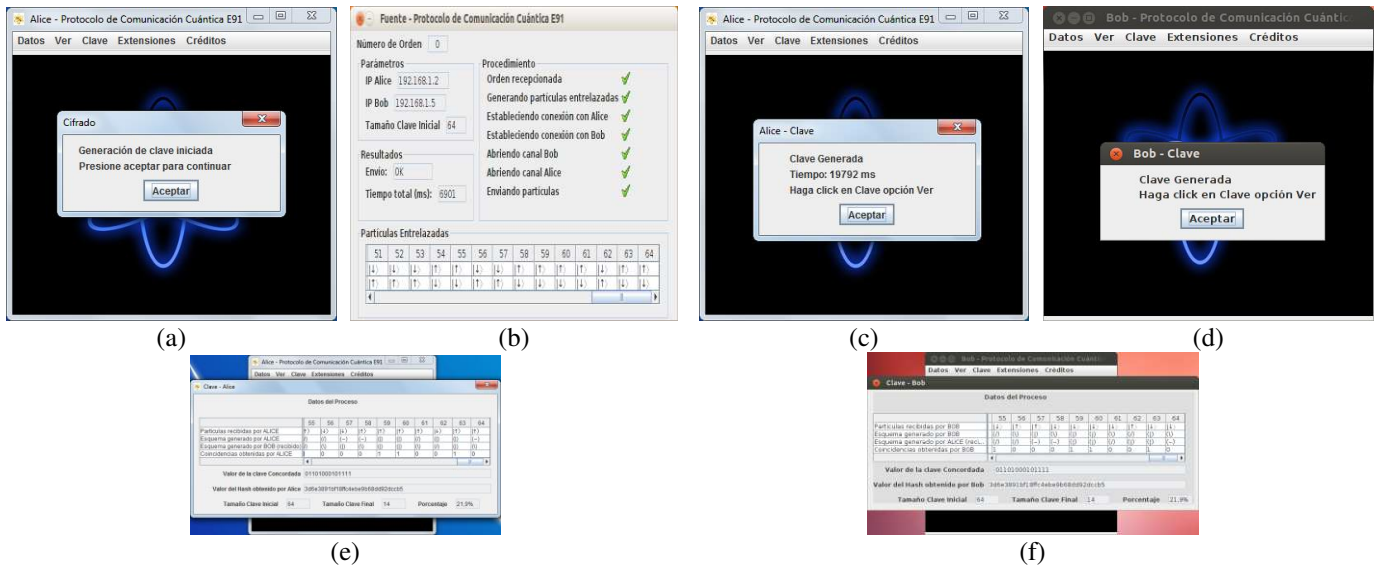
Alice - Protocolo de Comunicación Cuántica E91

Datos Ver Clave Extensiones Créditos

Cifrado

Generación de clave iniciada
Presione aceptar para continuar

Aceptar

(a)

Fuente - Protocolo de Comunicación Cuántica E91

Número de Orden 0

Parámetros
IP Alice 192.168.1.2
IP Bob 192.168.1.5
Tamaño Clave Inicial 64

Resultados
Envio: OK
Tiempo total (ms): 6901

Procedimiento
Orden recepcionada
Generando particulas entrelazadas
Estableciendo conexión con Alice
Estableciendo conexión con Bob
Abriendo canal Bob
Abriendo canal Alice
Enviando particulas

Particulas Entrelazadas

| 51 | 52 | 53 | 54 | 55 | 56 | 57 | 58 | 59 | 60 | 61 | 62 | 63 | 64 |
|---|---|---|---|---|---|---|---|---|---|---|---|---|---|
| \|↓⟩ | \|↓⟩ | \|↓⟩ | \|↑⟩ | \|↑⟩ | \|↓⟩ | \|↑⟩ | \|↑⟩ | \|↓⟩ | \|↑⟩ | \|↓⟩ | \|↓⟩ | \|↓⟩ | \|↑⟩ |
| \|↑⟩ | \|↑⟩ | \|↑⟩ | \|↓⟩ | \|↓⟩ | \|↑⟩ | \|↓⟩ | \|↓⟩ | \|↑⟩ | \|↓⟩ | \|↑⟩ | \|↑⟩ | \|↑⟩ | \|↓⟩ |

(b)

Alice - Protocolo de Comunicación Cuántica E91

Datos Ver Clave Extensiones Créditos

Alice - Clave

Clave Generada
Tiempo: 19792 ms
Haga click en Clave opción Ver

Aceptar

(c)

Bob - Protocolo de Comunicación Cuántica

Datos Ver Clave Extensiones Créditos

Bob - Clave

Clave Generada
Haga click en Clave opción Ver

Aceptar

(d)

Alice - Protocolo de Comunicación Cuántica E91

Datos Ver Clave Extensiones Créditos

Clave - Alice

Datos del Proceso

| | 55 | 56 | 57 | 58 | 59 | 60 | 61 | 62 | 63 | 64 |
|---|---|---|---|---|---|---|---|---|---|---|
| Particulas recibidas por ALICE | \|↑⟩ | \|↓⟩ | \|↓⟩ | \|↑⟩ | \|↑⟩ | \|↑⟩ | \|↑⟩ | \|↓⟩ | \|↑⟩ | \|↑⟩ |
| Esquema generado por ALICE | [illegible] | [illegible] | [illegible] | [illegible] | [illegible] | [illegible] | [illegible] | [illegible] | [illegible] | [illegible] |
| Esquema generado por BOB (recibido) | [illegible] | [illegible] | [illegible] | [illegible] | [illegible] | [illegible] | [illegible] | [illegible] | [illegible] | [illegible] |
| Coincidencias obtenidas por ALICE | 1 | 0 | 0 | 0 | 1 | 1 | 0 | 0 | 1 | 0 |

Valor de la clave Concordada 01101000101111

Valor del Hash obtenido por Alice 3d6e38916f18fc4ebe9b68dd92dccb5

Tamaño Clave Inicial 64 Tamaño Clave Final 14 Porcentaje 21,9%

(e)

Bob - Protocolo de Comunicación Cuántica

Datos Ver Clave Extensiones Créditos

Clave - Bob

Datos del Proceso

| | 55 | 56 | 57 | 58 | 59 | 60 | 61 | 62 | 63 | 64 |
|---|---|---|---|---|---|---|---|---|---|---|
| Particulas recibidas por BOB | \|↓⟩ | \|↑⟩ | \|↑⟩ | \|↓⟩ | \|↓⟩ | \|↓⟩ | \|↓⟩ | \|↑⟩ | \|↓⟩ | \|↓⟩ |
| Esquema generado por BOB | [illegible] | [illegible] | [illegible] | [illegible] | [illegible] | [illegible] | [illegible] | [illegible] | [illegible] | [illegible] |
| Esquema generado por ALICE (reci... | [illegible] | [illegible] | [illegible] | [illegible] | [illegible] | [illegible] | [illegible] | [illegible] | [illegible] | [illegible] |
| Coincidencias obtenidas por BOB | 1 | 0 | 0 | 0 | 1 | 1 | 0 | 0 | 1 | 0 |

Valor de la clave Concordada 01101000101111

Valor del Hash obtenido por Bob 3d6e38916f18fc4ebe9b68dd92dccb5

Tamaño Clave Inicial 64 Tamaño Clave Final 14 Porcentaje 21,9%

(f)